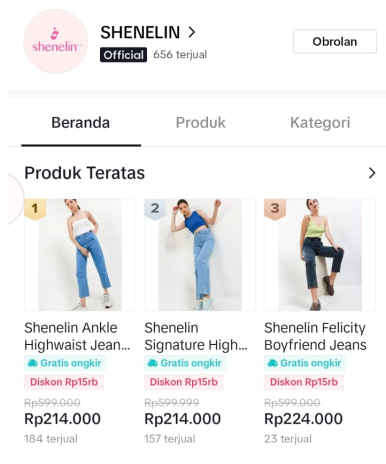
shenelin

SHENELIN >

Official 656 terjual

Obrolan

Beranda

Produk

Kategori

Produk Teratas

>

1

Shenelin Ankle Highwaist Jean...

Gratis ongkir

Diskon Rp15rb

~~Rp599.000~~

Rp214.000

184 terjual

2

Shenelin Signature High...

Gratis ongkir

Diskon Rp15rb

~~Rp599.999~~

Rp214.000

157 terjual

3

Shenelin Felicity Boyfriend Jeans

Gratis ongkir

Diskon Rp15rb

~~Rp599.000~~

Rp224.000

23 terjual